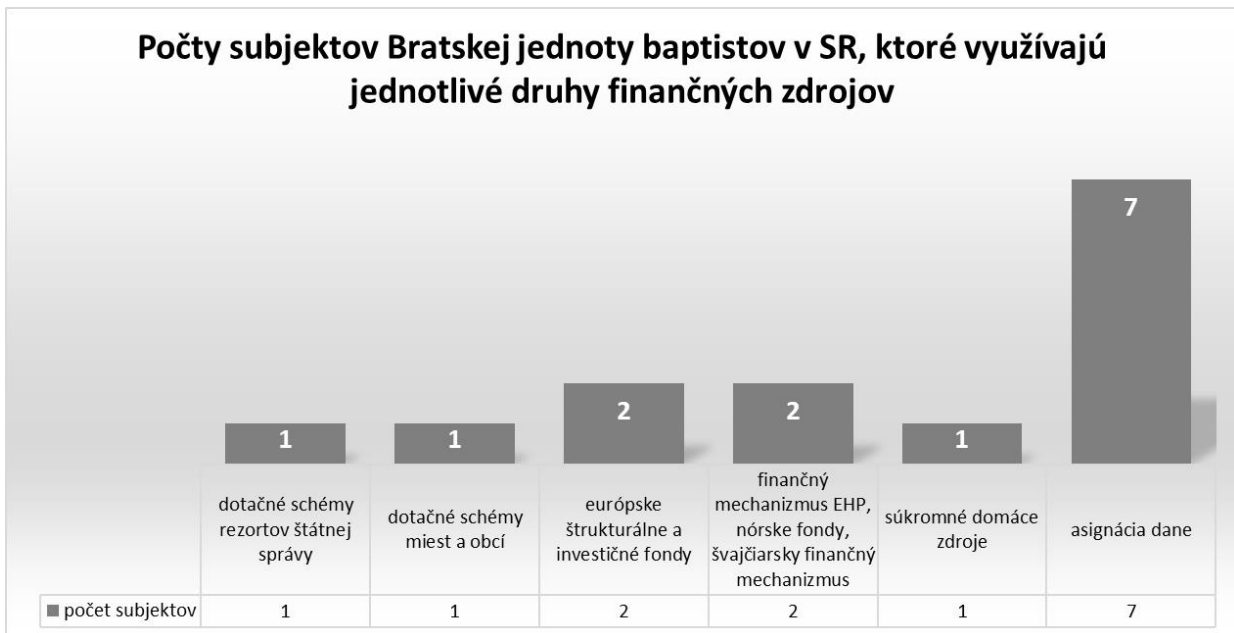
Počty subjektov Bratskej jednoty baptistov v SR, ktoré využívajú jednotlivé druhy finančných zdrojov

1
1
2
2
1
7

| | dotačné schémy rezortov štátnej správy | dotačné schémy miest a obcí | európske štrukturálne a investičné fondy | finančný mechanizmus EHP, nórske fondy, švajčiarsky finančný mechanizmus | súkromné domáce zdroje | asignácia dane |
|---|---|---|---|---|---|---|
| počet subjektov | 1 | 1 | 2 | 2 | 1 | 7 |